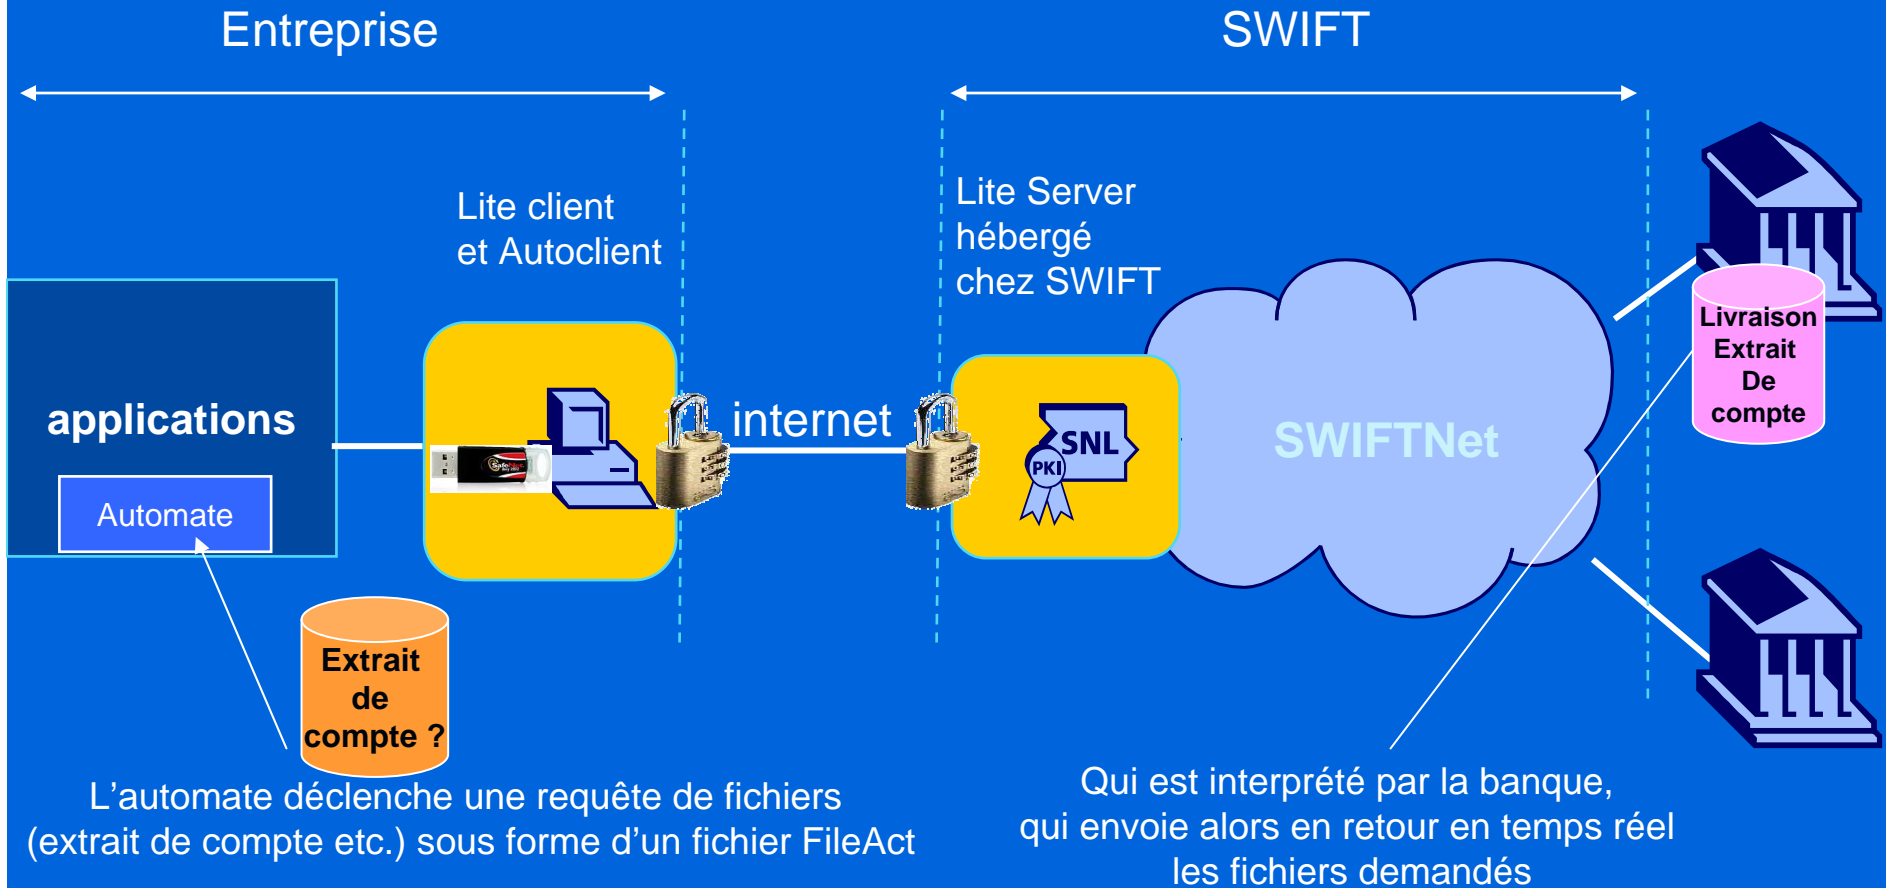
Entreprise

SWIFT

Lite client
et Autoclient

Lite Server
hébergé
chez SWIFT

applications

Automate

internet

SNL

PKI

SWIFTNet

Livraison
Extrait
De
compte

Extrait
de
compte ?

L'automate déclenche une requête de fichiers (extrait de compte etc.) sous forme d'un fichier FileAct

Qui est interprété par la banque, qui envoie alors en retour en temps réel les fichiers demandés